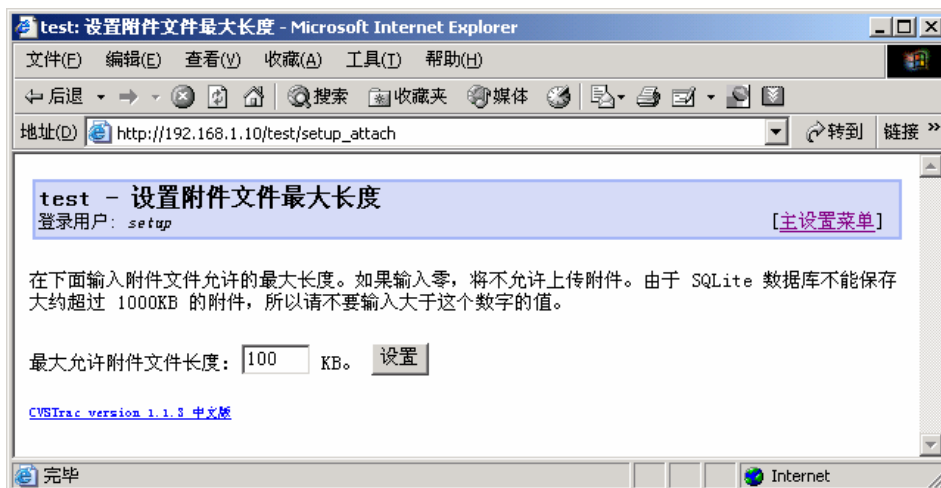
test: 设置附件文件最大长度 - Microsoft Internet Explorer

文件(F) 编辑(E) 查看(V) 收藏(A) 工具(T) 帮助(H)

后退 搜索 收藏夹 媒体

地址(D) http://192.168.1.10/test/setup_attach 转到 链接

test - 设置附件文件最大长度
登录用户: setup [主设置菜单]

在下面输入附件文件允许的最大长度。如果输入零，将不允许上传附件。由于 SQLite 数据库不能保存大约超过 1000KB 的附件，所以请不要输入大于这个数字的值。

最大允许附件文件长度: 100 KB。 设置

CVSTrac version 1.1.3 中文版

完毕 Internet